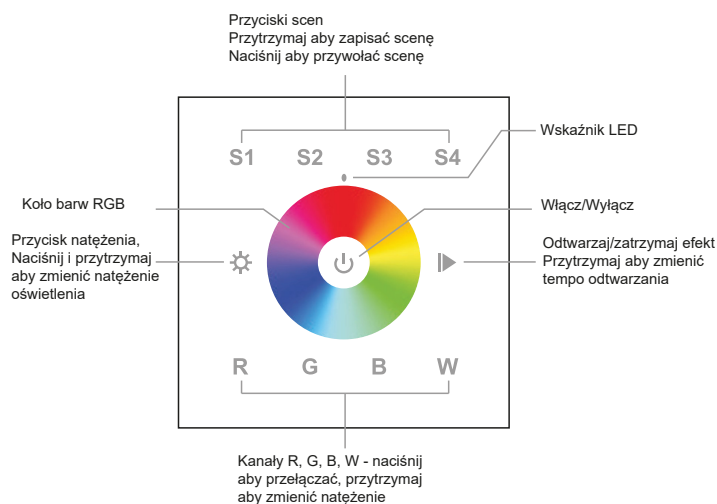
Przyciski scen
Przytrzymaj aby zapisać scenę
Naciśnij aby przywołać scenę

Wskaźnik LED

S1 S2 S3 S4

Koło barw RGB

Włącz/Wyłącz

Przycisk natężenia,
Naciśnij i przytrzymaj
aby zmienić natężenie
oświetlenia

Odtwarzaj/zatrzymaj efekt
Przytrzymaj aby zmienić
tempo odtwarzania

R G B W

Kanały R, G, B, W - naciśnij
aby przełączać, przytrzymaj
aby zmienić natężenie